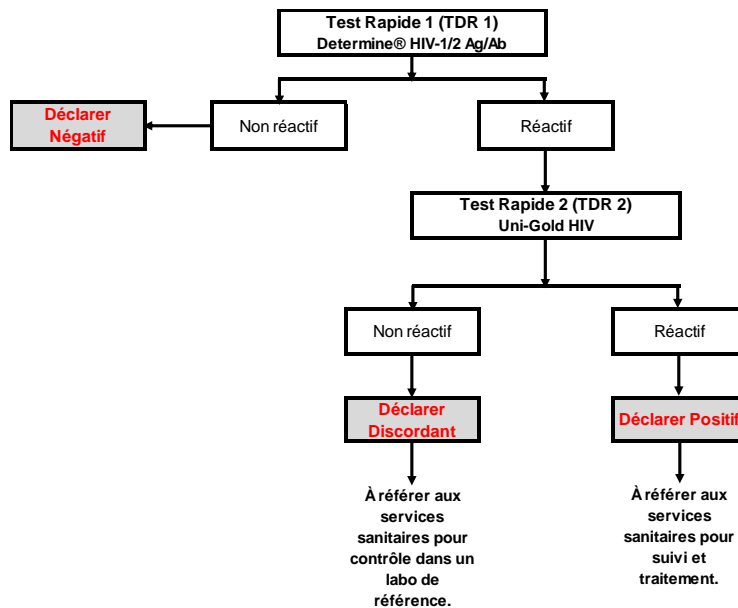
Test Rapide 1 (TDR 1)
Determine® HIV-1/2 Ag/Ab

Déclarer Négatif

Non réactif

Réactif

Test Rapide 2 (TDR 2)
Uni-Gold HIV

Non réactif

Réactif

Déclarer Discordant

Déclarer Positif

À référer aux services sanitaires pour contrôle dans un labo de référence.

À référer aux services sanitaires pour suivi et traitement.